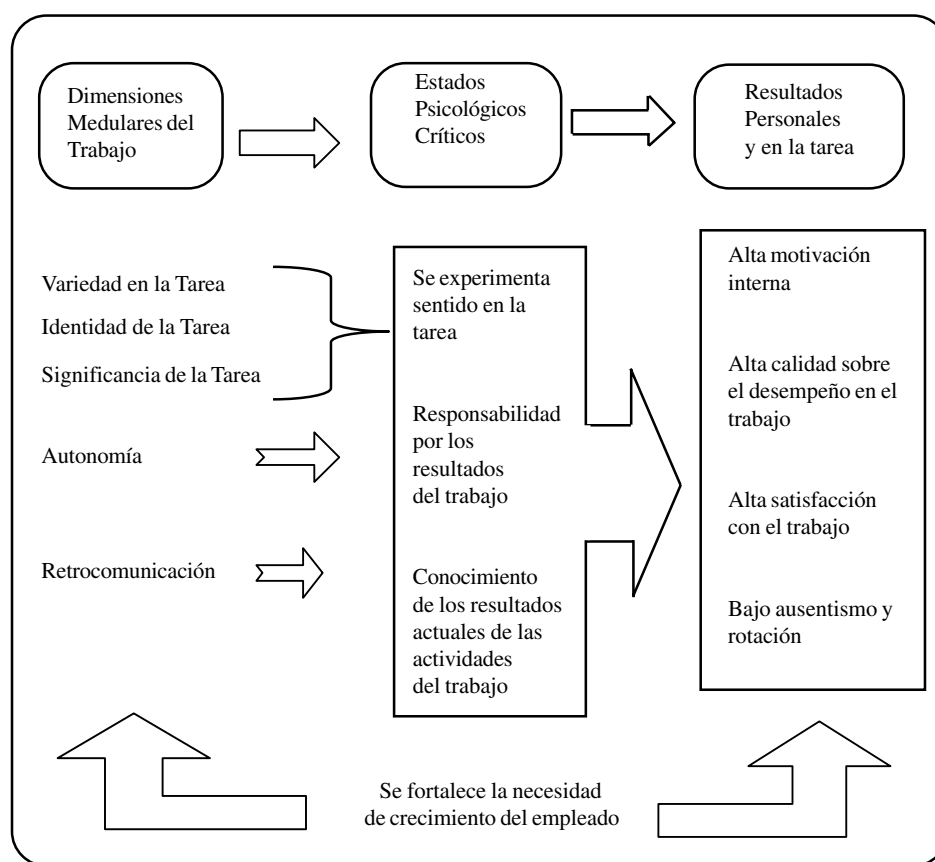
Dimensiones Medulares del Trabajo

Estados Psicológicos Críticos

Resultados Personales y en la tarea

Variedad en la Tarea

Identidad de la Tarea

Significancia de la Tarea

Autonomía

Retrocomunicación

Se experimenta sentido en la tarea

Responsabilidad por los resultados del trabajo

Conocimiento de los resultados actuales de las actividades del trabajo

Alta motivación interna

Alta calidad sobre el desempeño en el trabajo

Alta satisfacción con el trabajo

Bajo ausentismo y rotación

Se fortalece la necesidad de crecimiento del empleado